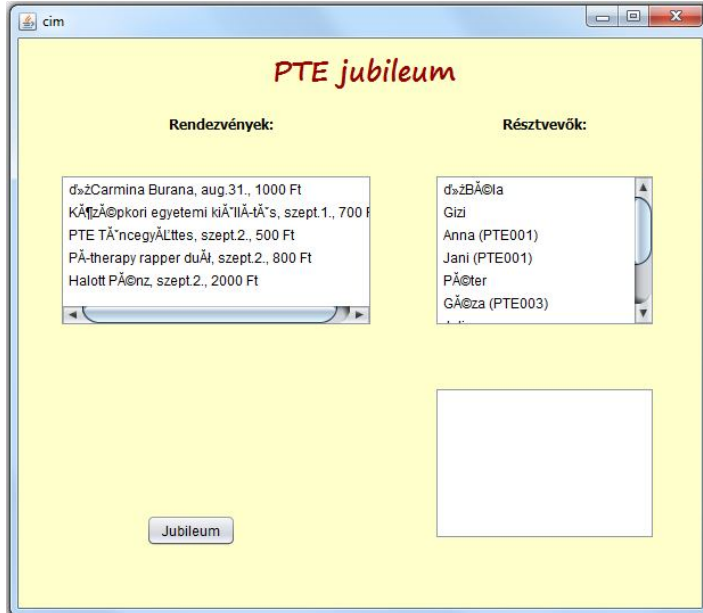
cim

PTE jubileum

Rendezvények:

Résztvevők:

ď»żCarmina Burana, aug.31., 1000 Ft
KĂ¶zĂ©pkori egyetemi kiĂ¨llĂ­tĂ¨s, szept.1., 700 F
PTE TĂ¨ncegyĂĽttes, szept.2., 500 Ft
PĂ­-therapy rapper duĂł, szept.2., 800 Ft
Halott PĂ©nz, szept.2., 2000 Ft

ď»żBĂ©la
Gizi
Anna (PTE001)
Jani (PTE001)
PĂ©ter
GĂ©za (PTE003)

Jubileum